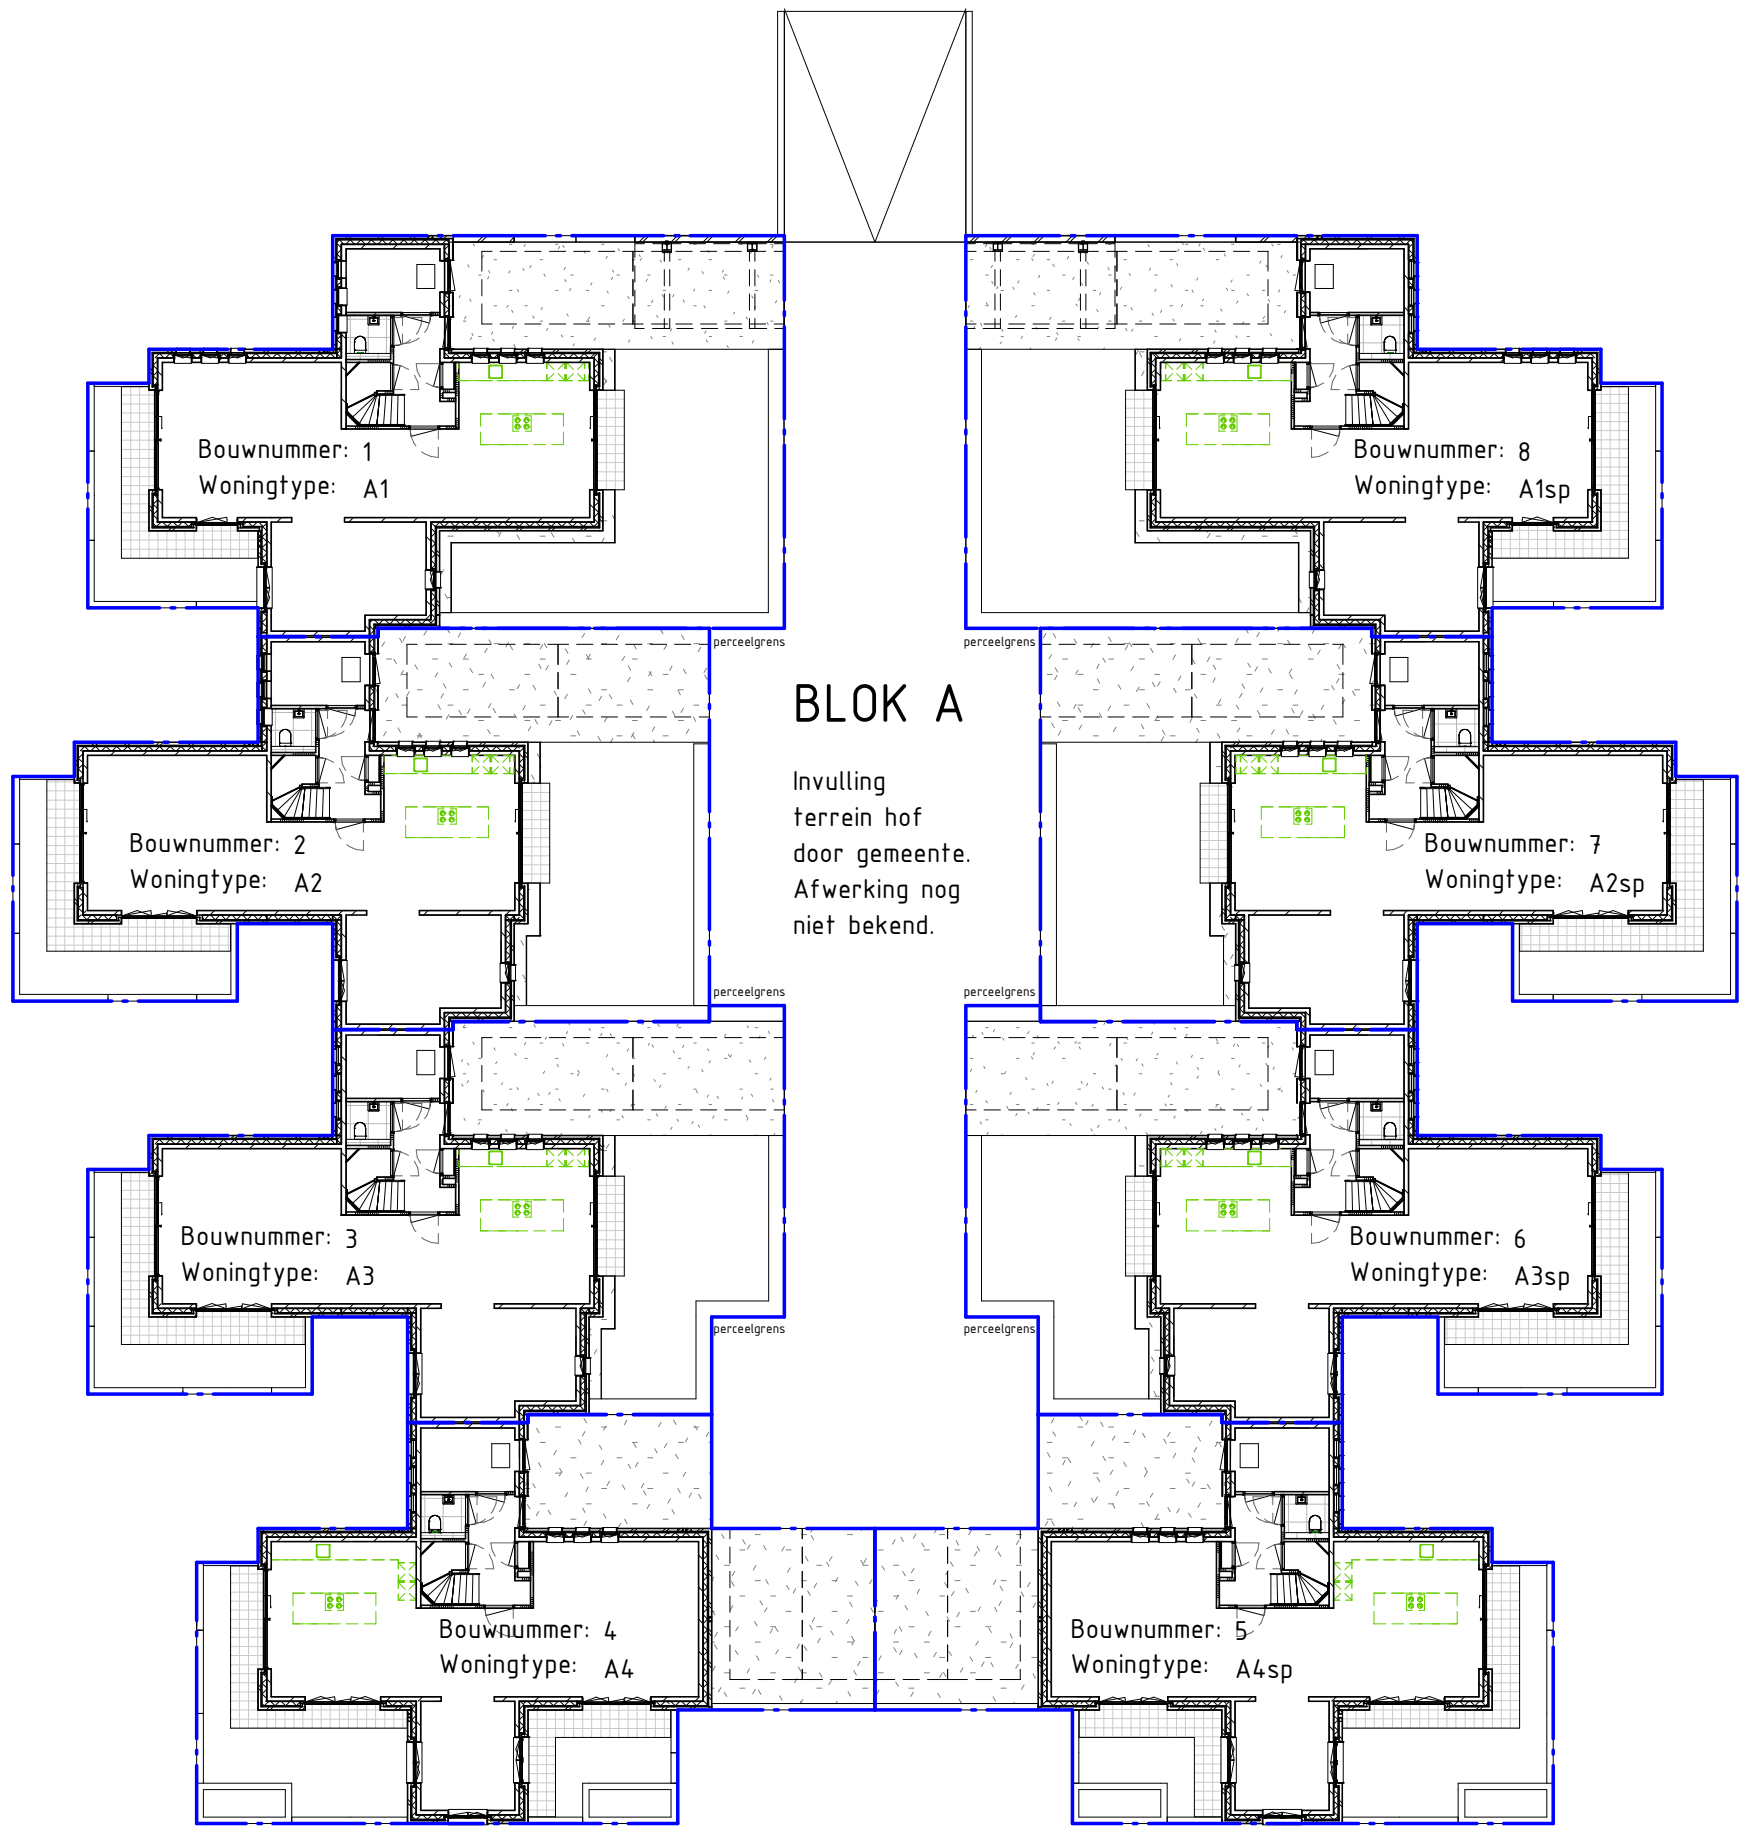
Bouwnummer: 1
Woningtype: A1

Bouwnummer: 8
Woningtype: A1sp

perceelgrens

perceelgrens

BLOK A

Invulling terrein hof door gemeente. Afwerking nog niet bekend.

Bouwnummer: 2
Woningtype: A2

Bouwnummer: 7
Woningtype: A2sp

perceelgrens

perceelgrens

Bouwnummer: 3
Woningtype: A3

Bouwnummer: 6
Woningtype: A3sp

perceelgrens

perceelgrens

Bouwnummer: 4
Woningtype: A4

Bouwnummer: 5
Woningtype: A4sp